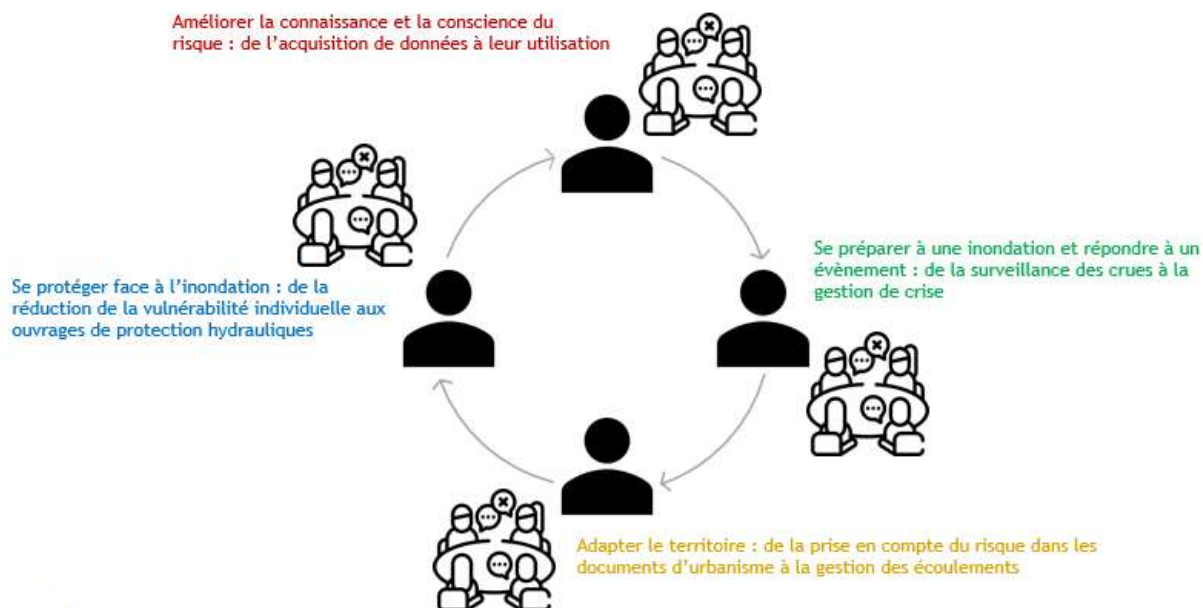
Améliorer la connaissance et la conscience du risque : de l'acquisition de données à leur utilisation

Se protéger face à l'inondation : de la réduction de la vulnérabilité individuelle aux ouvrages de protection hydrauliques

Se préparer à une inondation et répondre à un évènement : de la surveillance des crues à la gestion de crise

Adapter le territoire : de la prise en compte du risque dans les documents d'urbanisme à la gestion des écoulements